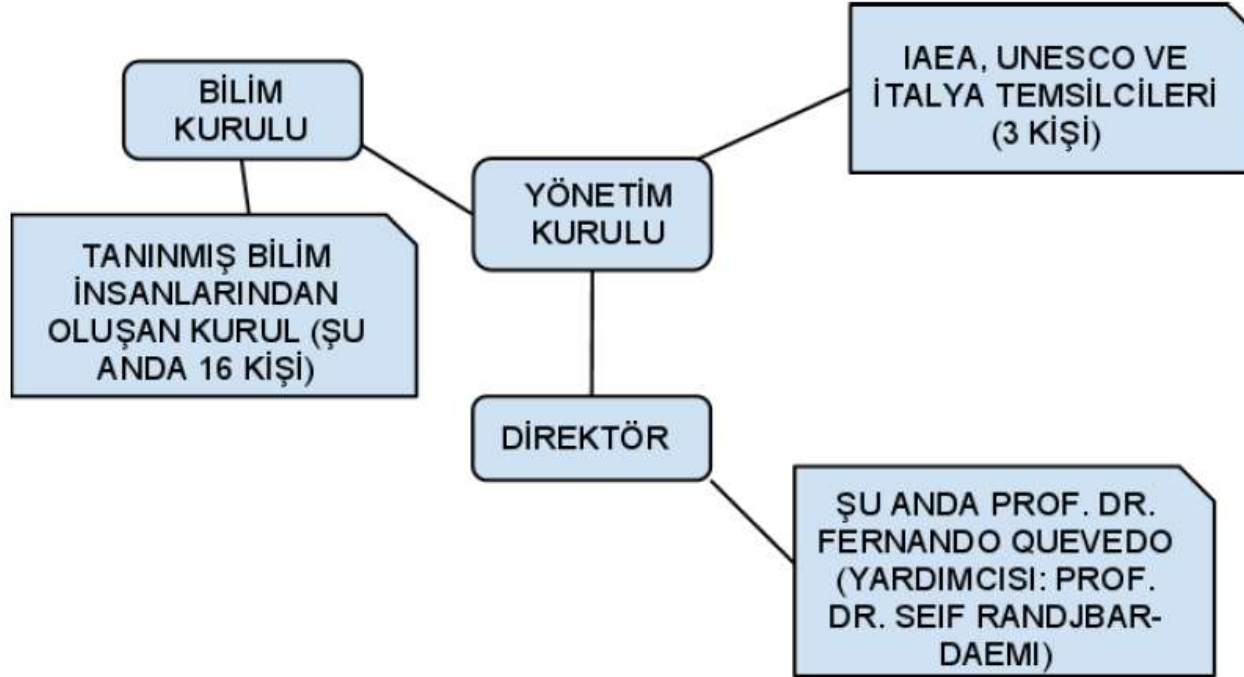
BİLİM KURULU

IAEA, UNESCO VE İTALYA TEMSİLCİLERİ (3 KİŞİ)

YÖNETİM KURULU

TANINMIŞ BİLİM İNSANLARINDAN OLUŞAN KURUL (ŞU ANDA 16 KİŞİ)

DİREKTÖR

ŞU ANDA PROF. DR. FERNANDO QUEVEDO (YARDIMCISI: PROF. DR. SEIF RANDJBAR-DAEMI)